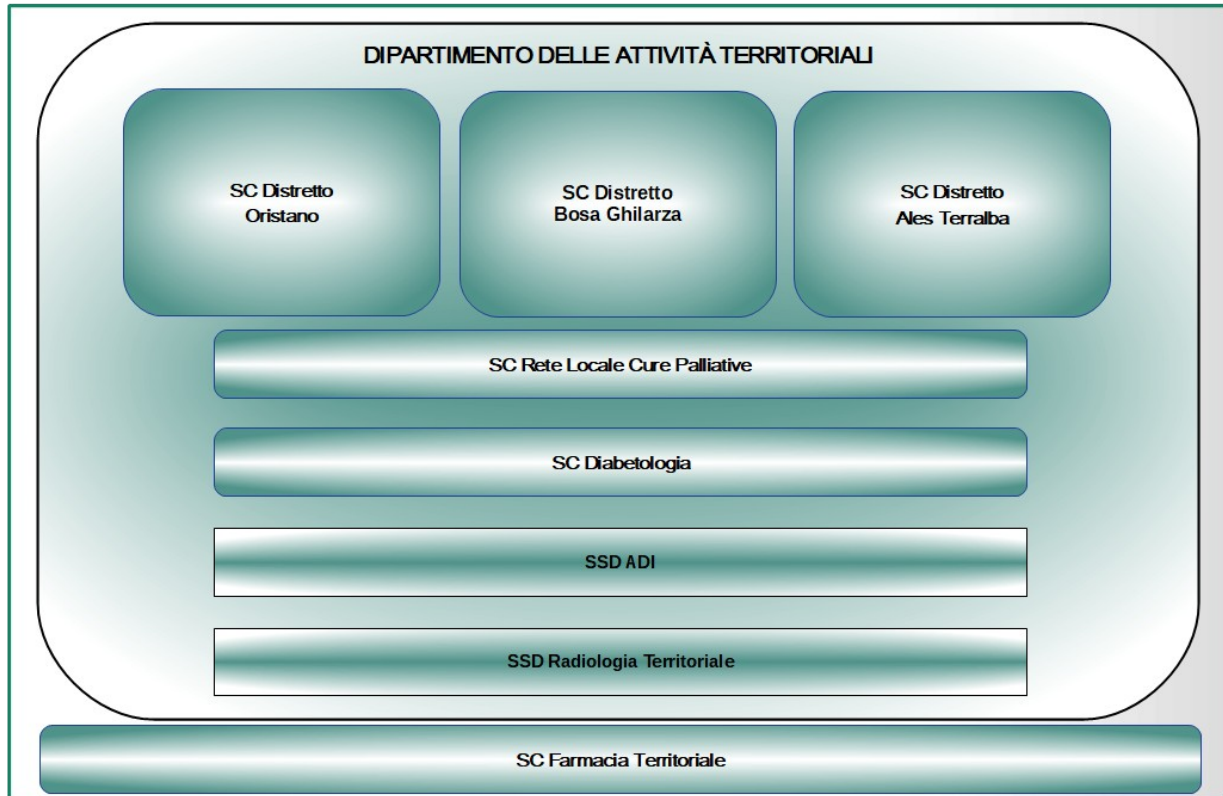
DIPARTIMENTO DELLE ATTIVITÀ TERRITORIALI

SC Distretto Oristano

SC Distretto Bosa Ghilarza

SC Distretto Ales Terralba

SC Rete Locale Cure Palliative

SC Diabetologia

SSD ADI

SSD Radiologia Territoriale

SC Farmacia Territoriale